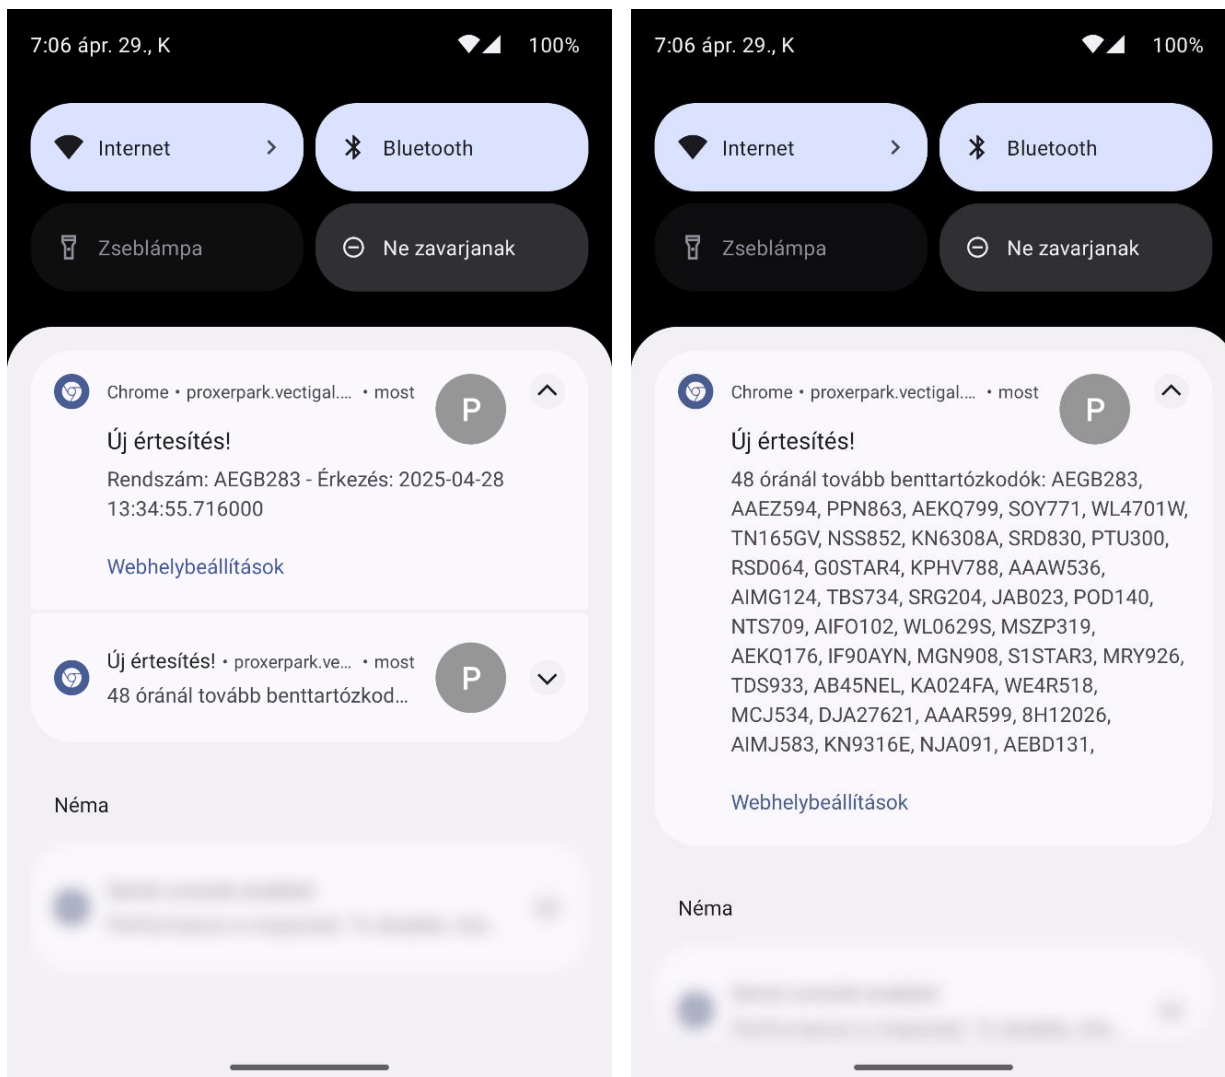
7:06 ápr. 29., K

100%

Internet

Bluetooth

Zseblámpa

Ne zavarjanak

Chrome • proxerpark.vectigal.... • most

P

Új értesítés!

Rendszám: AEGB283 - Érkezés: 2025-04-28 13:34:55.716000

Webhelybeállítások

Új értesítés! • proxerpark.ve... • most

P

48 óránál tovább benttartózkod...

Néma

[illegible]

7:06 ápr. 29., K

100%

Internet

Bluetooth

Zseblámpa

Ne zavarjanak

Chrome • proxerpark.vectigal.... • most

P

Új értesítés!

48 óránál tovább benttartózkodók: AEGB283, AAEZ594, PPN863, AEKQ799, SOY771, WL4701W, TN165GV, NSS852, KN6308A, SRD830, PTU300, RSD064, G0STAR4, KPHV788, AAAW536, AIMG124, TBS734, SRG204, JAB023, POD140, NTS709, AIFO102, WL0629S, MSZP319, AEKQ176, IF90AYN, MGN908, S1STAR3, MRY926, TDS933, AB45NEL, KA024FA, WE4R518, MCJ534, DJA27621, AAAR599, 8H12026, AIMJ583, KN9316E, NJA091, AEBD131,

Webhelybeállítások

Néma

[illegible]